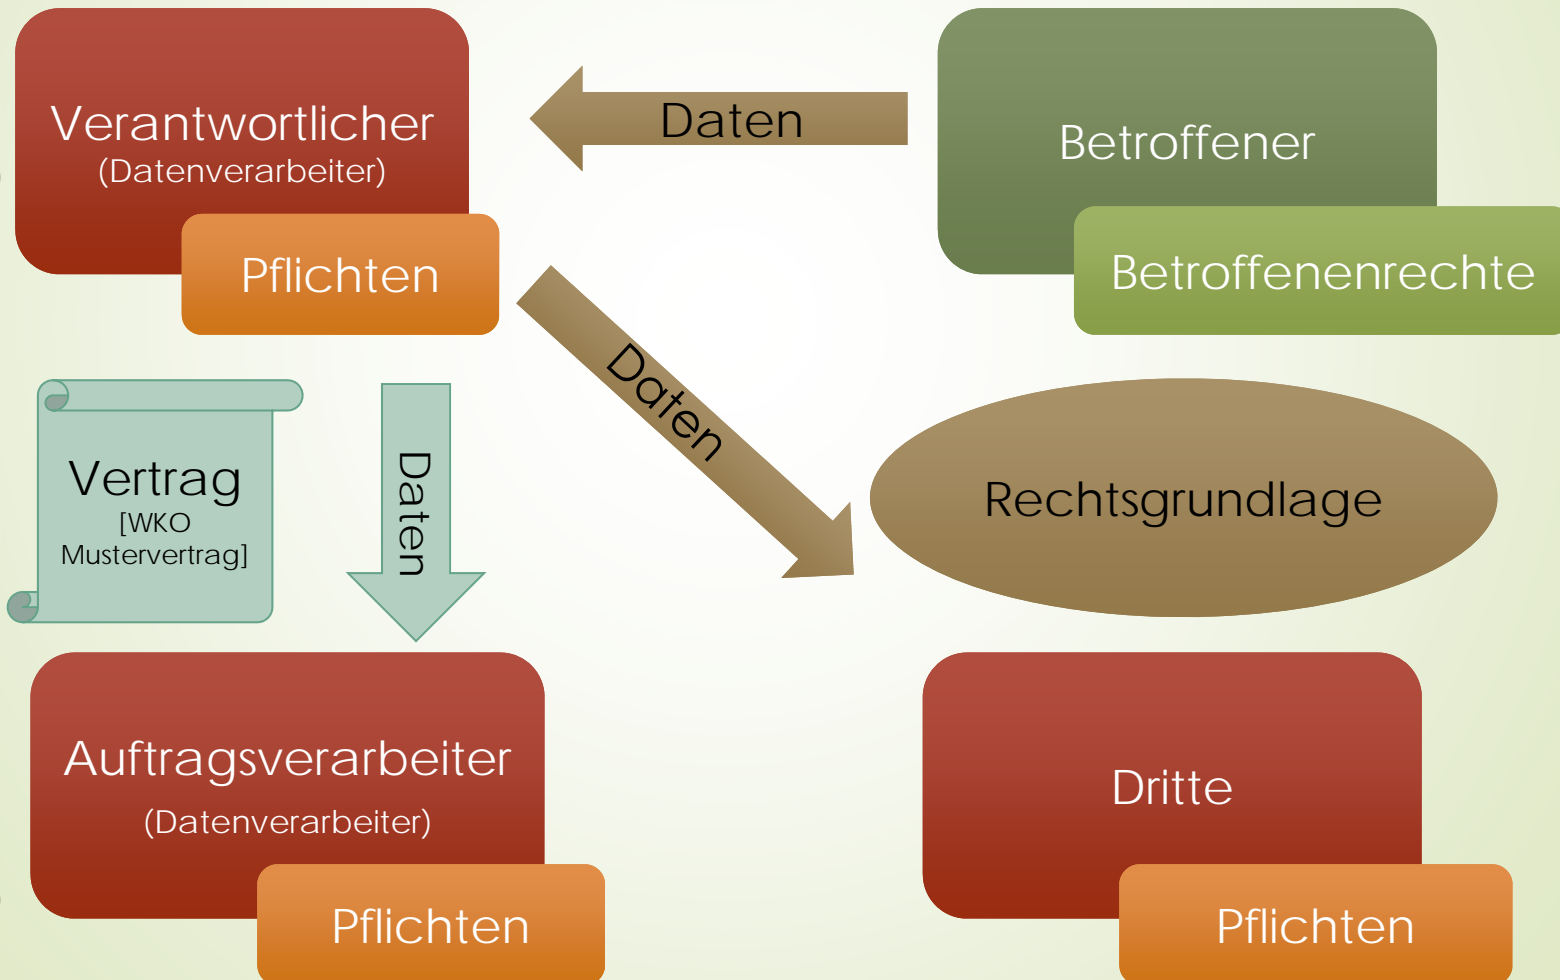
Verantwortlicher
(Datenverarbeiter)

Pflichten

Daten

Betroffener

Betroffenenrechte

Daten

Vertrag
[WKO Mustervertrag]

Daten

Rechtsgrundlage

Auftragsverarbeiter
(Datenverarbeiter)

Pflichten

Dritte

Pflichten